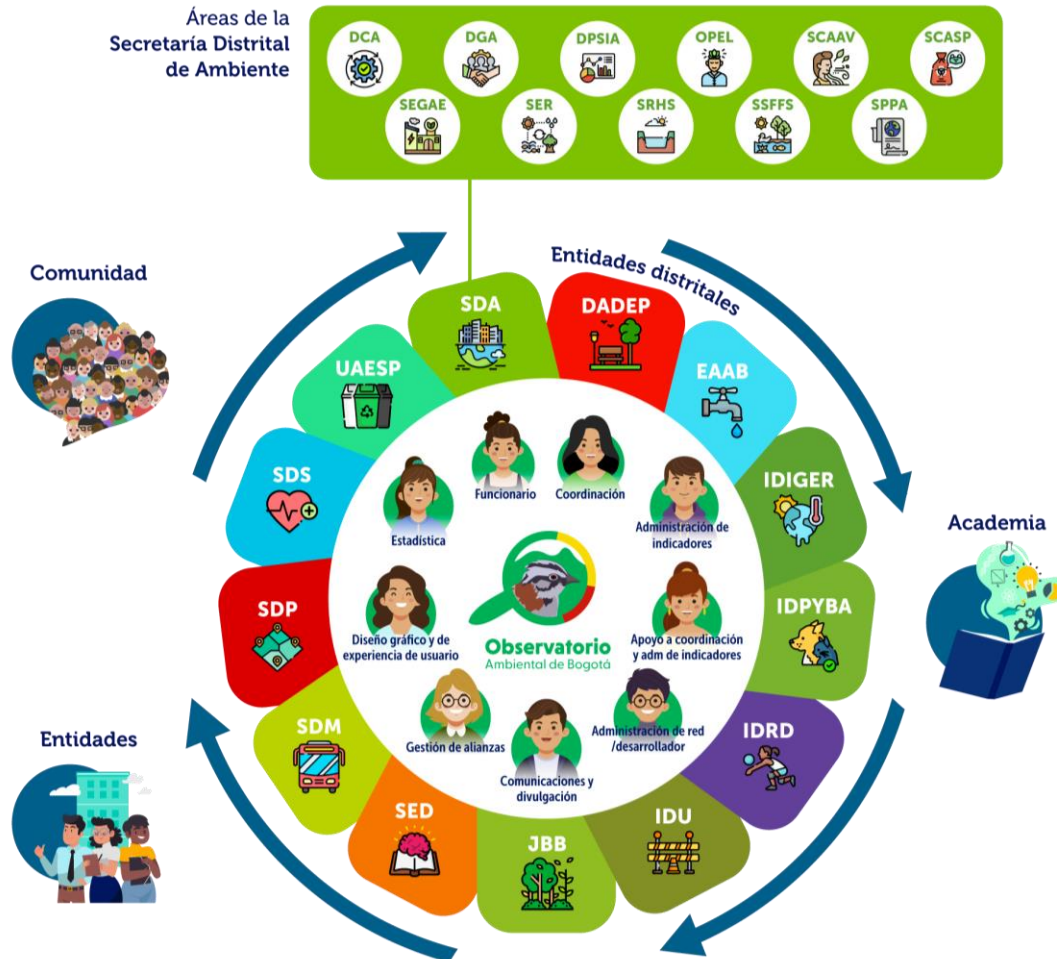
Áreas de la
Secretaría Distrital
de Ambiente

DCA
DGA
DPSIA
OPEL
SCAAV
SCASP
SEGAE
SER
SRHS
SSFFS
SPPA

Comunidad

Entidades distritales

SDA
DADEP
EAAB
IDIGER
IDPYBA
IDRD
IDU
JBB
SED
SDM
SDP
SDS
UAESP

Funcionario
Coordinación
Estadística
Administración de indicadores
Diseño gráfico y de experiencia de usuario
Observatorio
Ambiental de Bogotá
Apoyo a coordinación y adm de indicadores
Gestión de alianzas
Administración de red /desarrollador
Comunicaciones y divulgación

Academia

Entidades